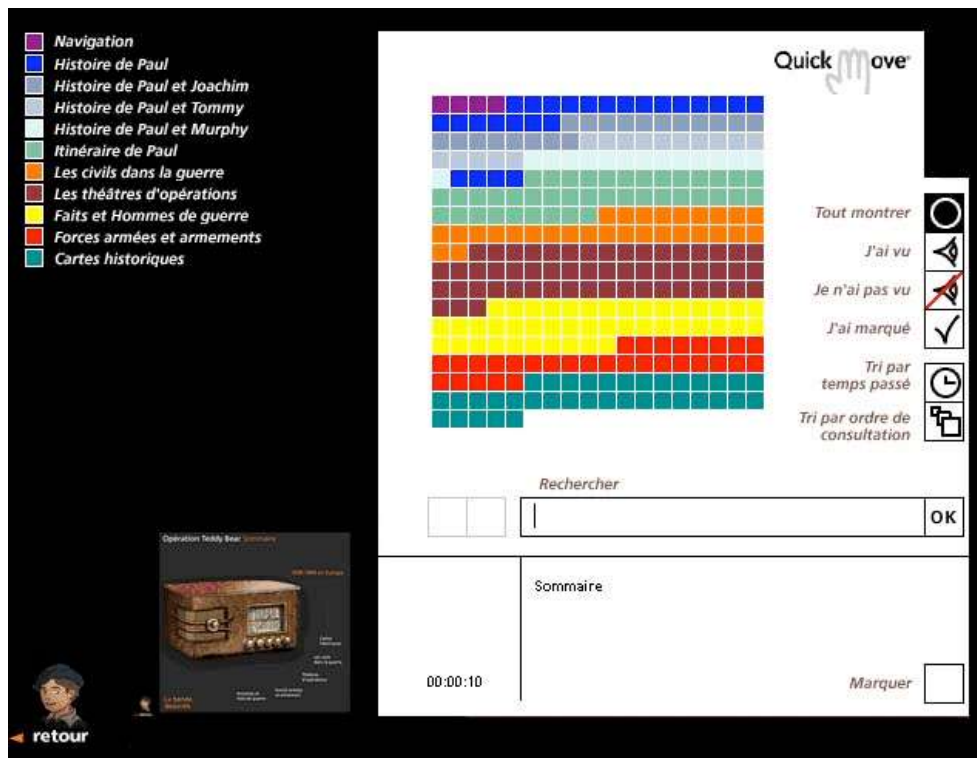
Navigation
Histoire de Paul
Histoire de Paul et Joachim
Histoire de Paul et Tommy
Histoire de Paul et Murphy
Itinéraire de Paul
Les civils dans la guerre
Les théâtres d'opérations
Faits et Hommes de guerre
Forces armées et armements
Cartes historiques

Quick Move

Tout montrer
J'ai vu
Je n'ai pas vu
J'ai marqué
Tri par temps passé
Tri par ordre de consultation

Rechercher
OK

Opération Teddy Bear Sommaire
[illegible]

00:00:10
Sommaire
Marquer

retour